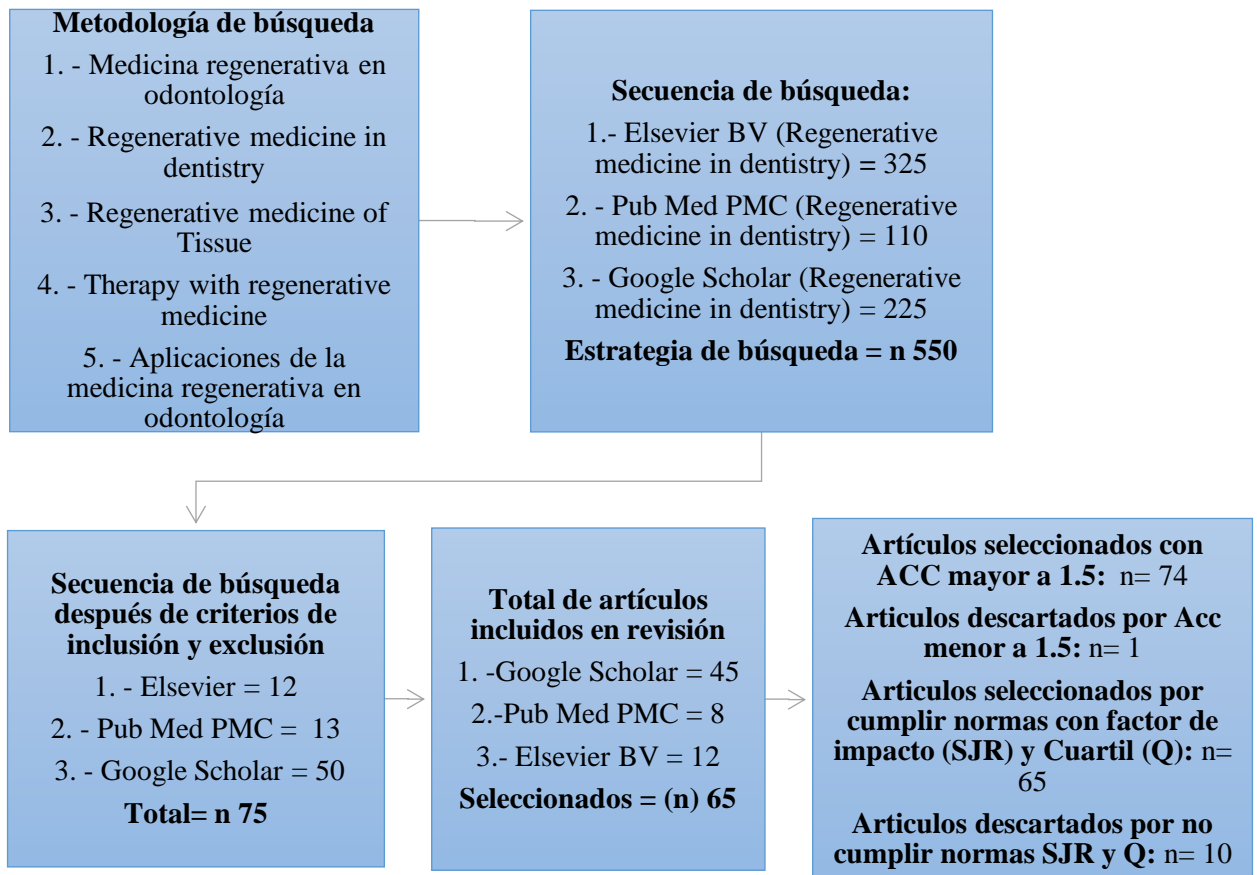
Metodología de búsqueda

1. - Medicina regenerativa en odontología

2. - Regenerative medicine in dentistry

3. - Regenerative medicine of Tissue

4. - Therapy with regenerative medicine

5. - Aplicaciones de la medicina regenerativa en odontología

Secuencia de búsqueda:

1.- Elsevier BV (Regenerative medicine in dentistry) = 325

2. - Pub Med PMC (Regenerative medicine in dentistry) = 110

3. - Google Scholar (Regenerative medicine in dentistry) = 225

Estrategia de búsqueda = n 550

Secuencia de búsqueda después de criterios de inclusión y exclusión

1. - Elsevier = 12

2. - Pub Med PMC = 13

3. - Google Scholar = 50

Total= n 75

Total de artículos incluidos en revisión

1. -Google Scholar = 45

2.-Pub Med PMC = 8

3.- Elsevier BV = 12

Seleccionados = (n) 65

Artículos seleccionados con ACC mayor a 1.5: n= 74

Articulos descartados por Acc menor a 1.5: n= 1

Articulos seleccionados por cumplir normas con factor de impacto (SJR) y Cuartil (Q): n= 65

Articulos descartados por no cumplir normas SJR y Q: n= 10